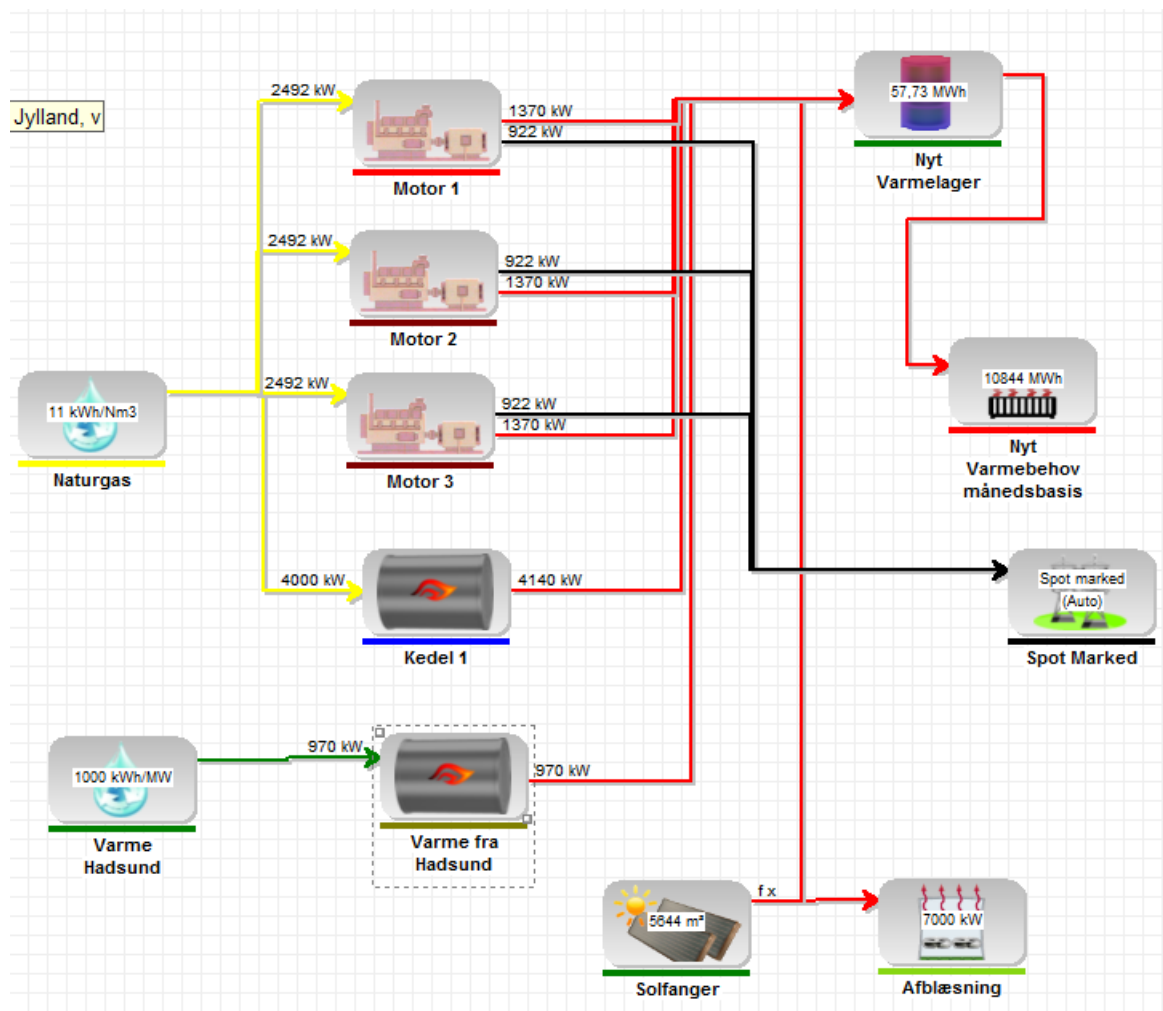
Jylland, v

2492 kW

1370 kW
922 kW

Motor 1

2492 kW

922 kW
1370 kW

Motor 2

11 kWh/Nm3

Naturgas

2492 kW

922 kW
1370 kW

Motor 3

4000 kW

4140 kW

Kedel 1

1000 kWh/MW

Varme Hadsund

970 kW

970 kW

Varme fra Hadsund

57,73 MWh

Nyt Varmelager

10844 MWh

Nyt Varmebehov månedsbasis

Spot marked (Auto)

Spot Marked

5644 m²

Solfanger

f x

7000 kW

Afblæsning